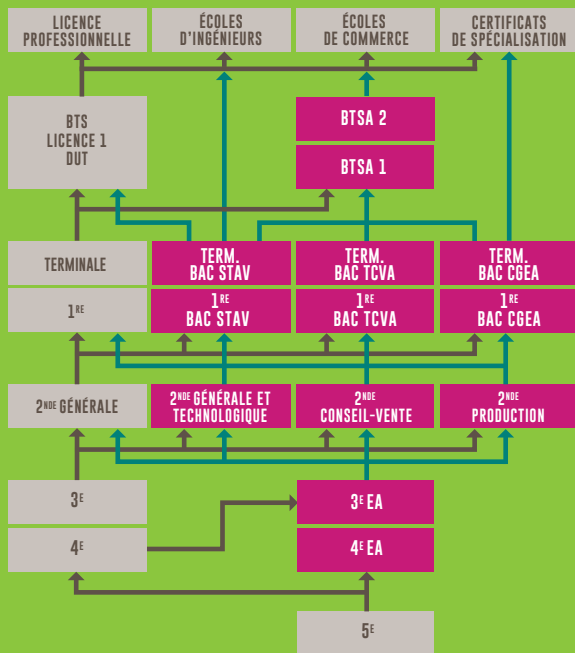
LICENCE PROFESSIONNELLE

ÉCOLES D'INGÉNIEURS

ÉCOLES DE COMMERCE

CERTIFICATS DE SPÉCIALISATION

BTS
LICENCE 1
DUT

BTSA 2

BTSA 1

TERMINALE

TERM. BAC STAV

TERM. BAC TCVA

TERM. BAC CGEA

1RE

1RE BAC STAV

1RE BAC TCVA

1RE BAC CGEA

2NDE GÉNÉRALE

2NDE GÉNÉRALE ET TECHNOLOGIQUE

2NDE CONSEIL-VENTE

2NDE PRODUCTION

3E

3E EA

4E

4E EA

5E